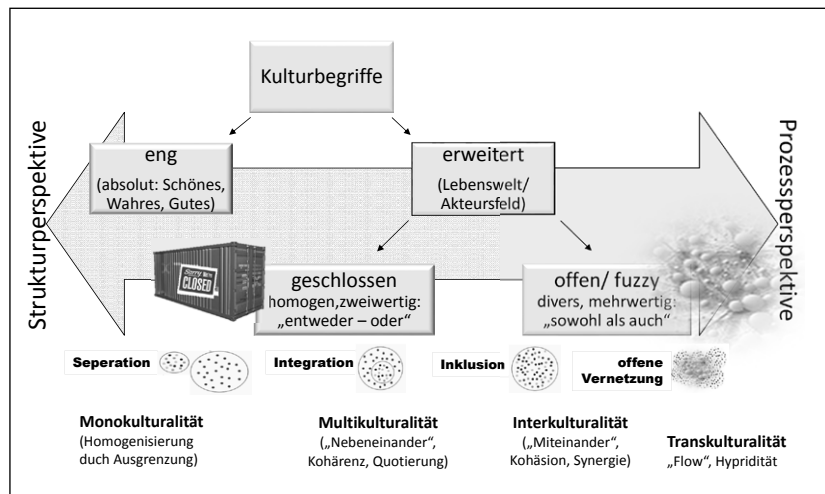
Kulturbegriffe

Strukturperspektive

Prozessperspektive

eng
(absolut: Schönes, Wahres, Gutes)

erweitert
(Lebenswelt/ Akteursfeld)

Sorry we're CLOSED

geschlossen
homogen,zweiwertig: „entweder – oder“

offen/ fuzzy
divers, mehrwertig: „sowohl als auch“

Seperation

Integration

Inklusion

offene Vernetzung

Monokulturalität
(Homogenisierung duch Ausgrenzung)

Multikulturalität
(„Nebeneinander“, Kohärenz, Quotierung)

Interkulturalität
(„Miteinander“, Kohäsion, Synergie)

Transkulturalität
„Flow“, Hypridität